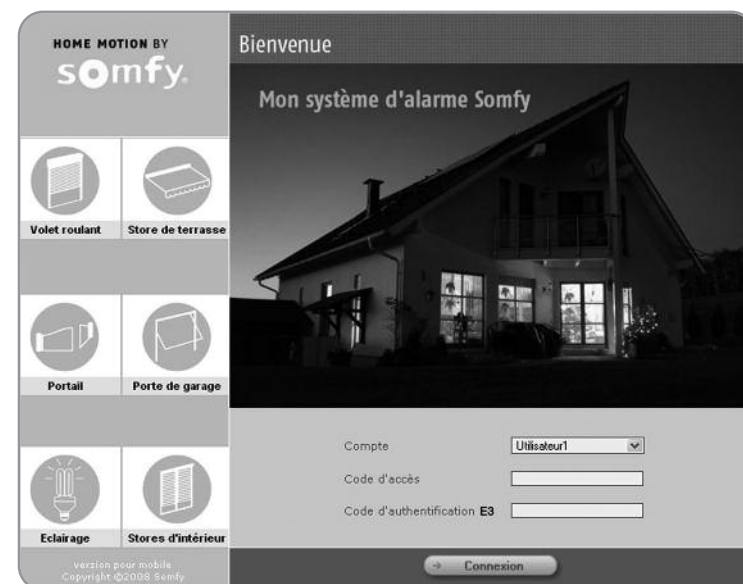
HOME MOTION BY
somfy.

Volet roulant
Store de terrasse
Portail
Porte de garage
Eclairage
Stores d'intérieur

version pour mobile
Copyright ©2008 Somfy

Bienvenue

Mon système d'alarme Somfy

Compte
Utilisateur1
Code d'accès
Code d'authentification E3

Connexion